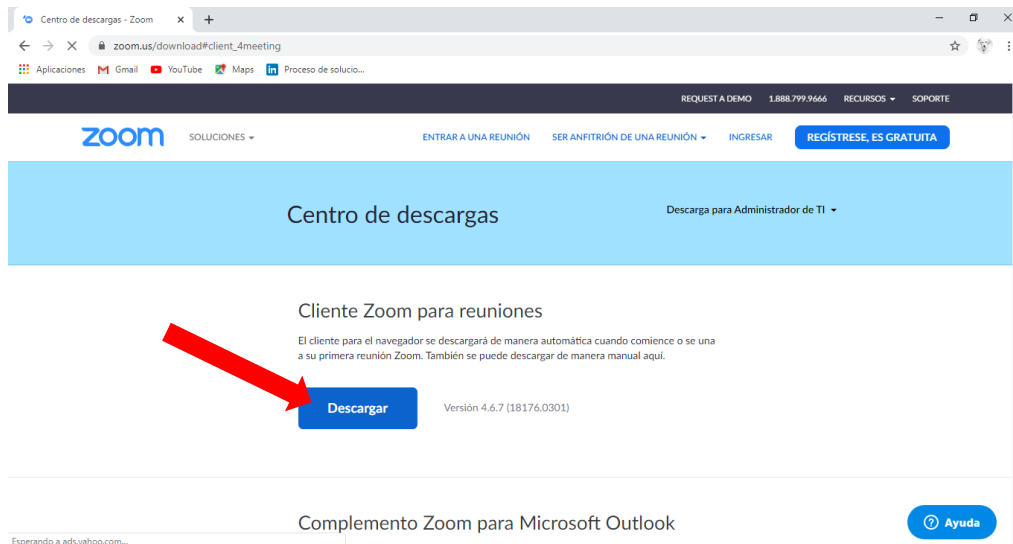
Centro de descargas - Zoom ×
+
zoom.us/download#client_4meeting
Aplicaciones Gmail YouTube Maps Proceso de solucio...

REQUEST A DEMO 1.888.799.9666 RECURSOS SOPORTE

zoom SOLUCIONES ENTRAR A UNA REUNIÓN SER ANFITRIÓN DE UNA REUNIÓN INGRESAR REGÍSTRESE, ES GRATUITA

Centro de descargas

Descarga para Administrador de TI

Cliente Zoom para reuniones

El cliente para el navegador se descargará de manera automática cuando comience o se una a su primera reunión Zoom. También se puede descargar de manera manual aquí.

Descargar

Versión 4.6.7 (18176.0301)

Complemento Zoom para Microsoft Outlook

Ayuda

Esperando a ads.yahoo.com...